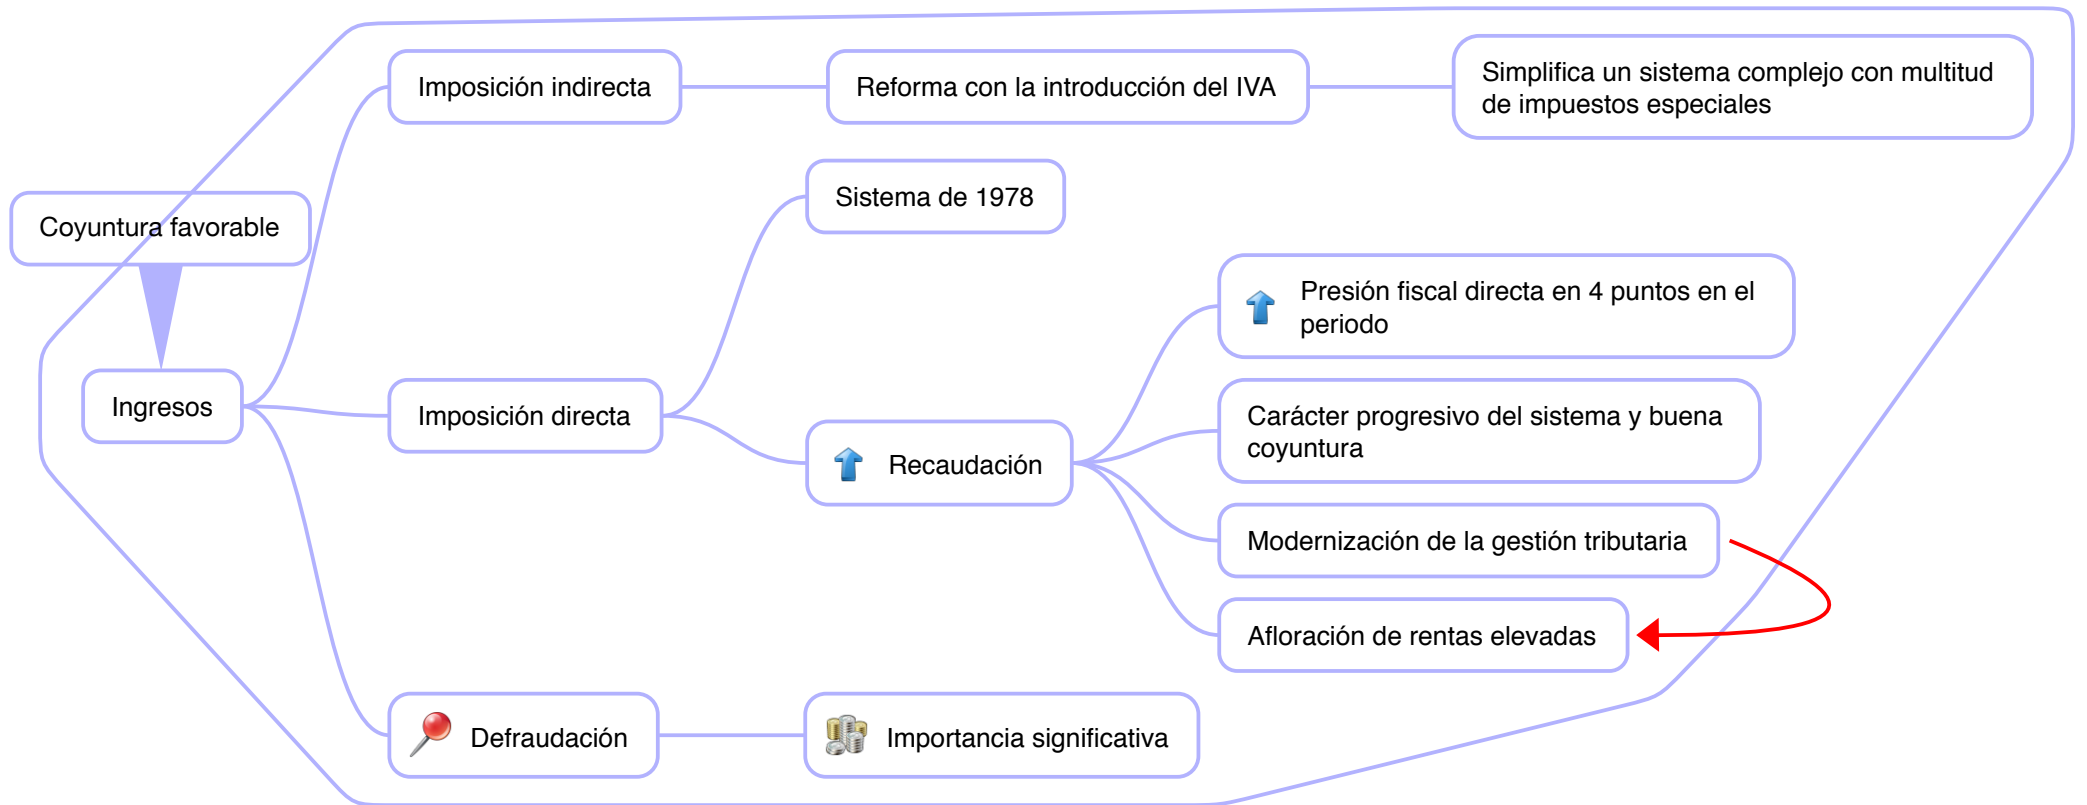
Coyuntura favorable

Ingresos

Imposición indirecta

Reforma con la introducción del IVA

Simplifica un sistema complejo con multitud de impuestos especiales

Imposición directa

Sistema de 1978

Recaudación

Presión fiscal directa en 4 puntos en el periodo

Carácter progresivo del sistema y buena coyuntura

Modernización de la gestión tributaria

Afloración de rentas elevadas

Defraudación

Importancia significativa